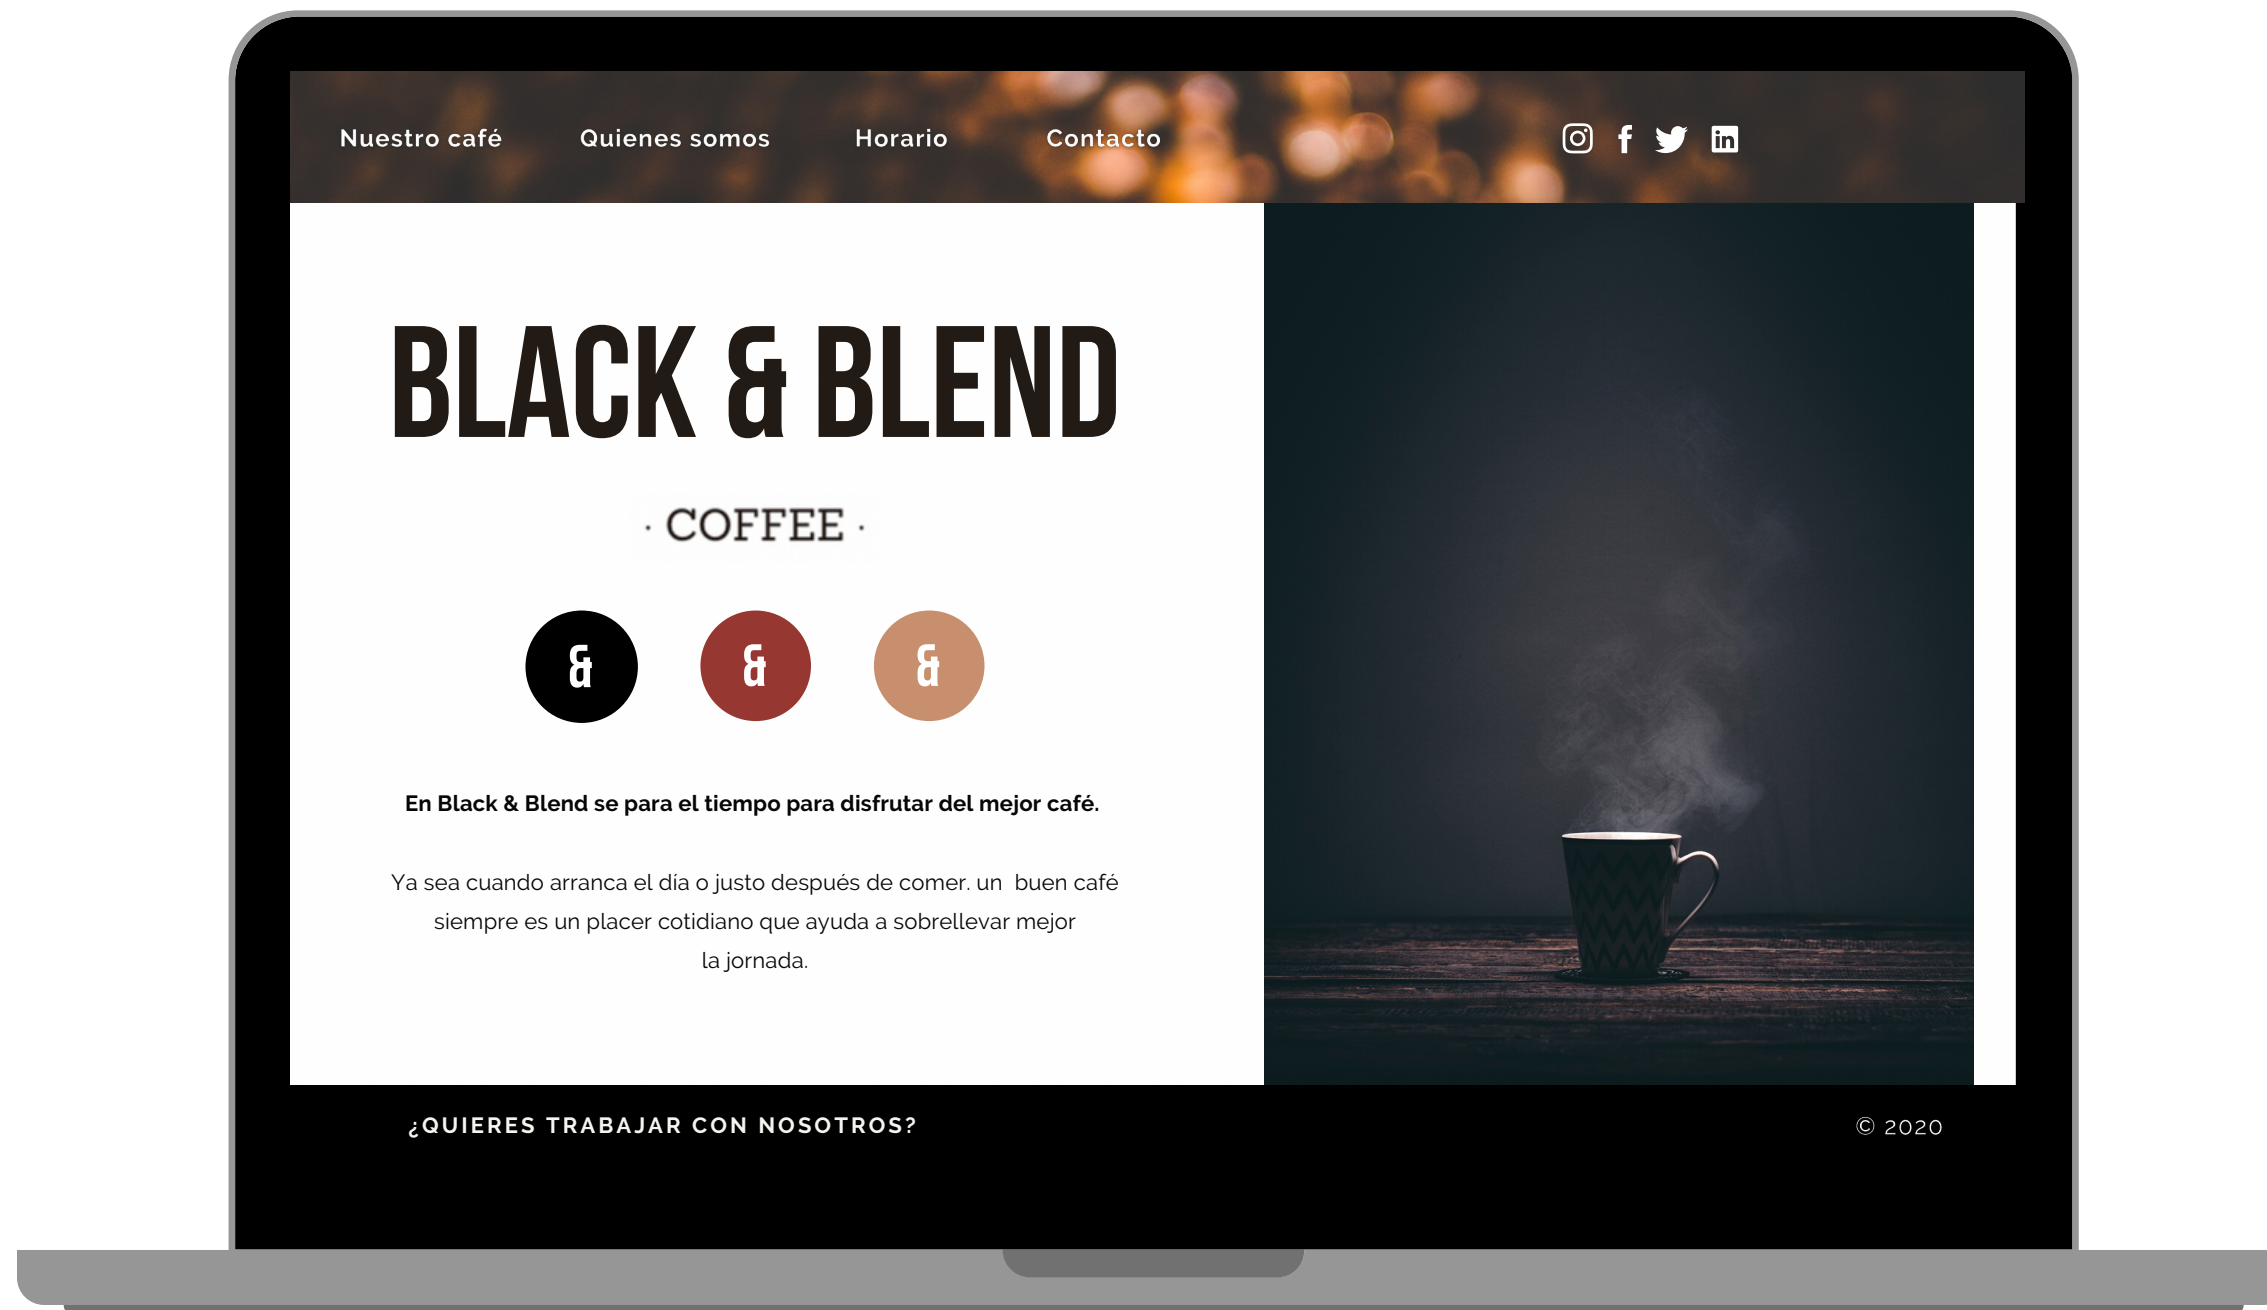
Nuestro café    Quienes somos    Horario    Contacto

BLACK & BLEND

· COFFEE ·

&    &    &

En Black & Blend se para el tiempo para disfrutar del mejor café.

Ya sea cuando arranca el día o justo después de comer. un buen café siempre es un placer cotidiano que ayuda a sobrellevar mejor la jornada.

¿QUIERES TRABAJAR CON NOSOTROS?

© 2020